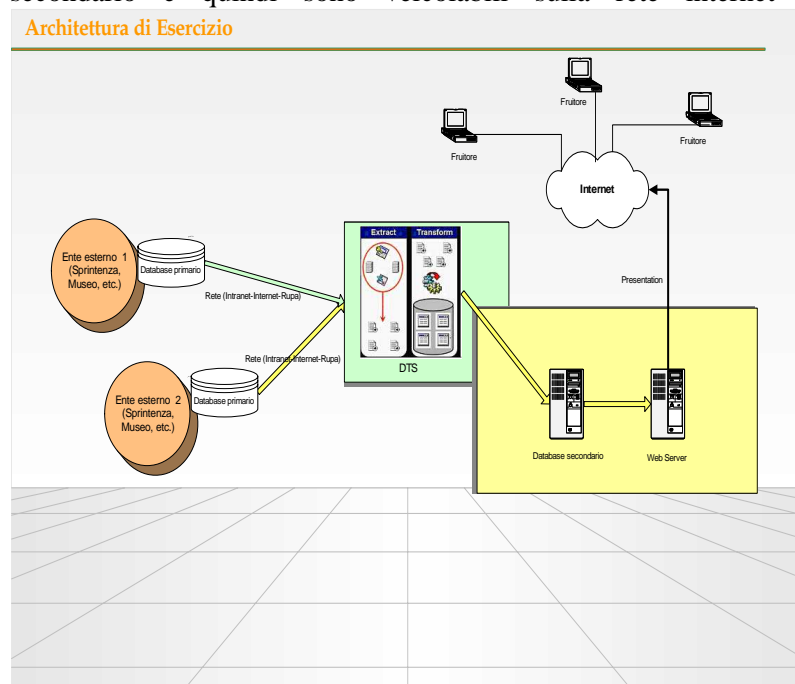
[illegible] e quindi sono veicolati sulla rete internet.

Architettura di Esercizio

Fruitore

Fruitore

Fruitore

Internet

Ente esterno 1 (Sprintenza, Museo, etc.)

Database primario

Rete (Intranet-Internet-Rupa)

Extract

Transform

Presentation

Rete (Intranet-Internet-Rupa)

DTS

Ente esterno 2 (Sprintenza, Museo, etc.)

Database primario

Database secondario

Web Server